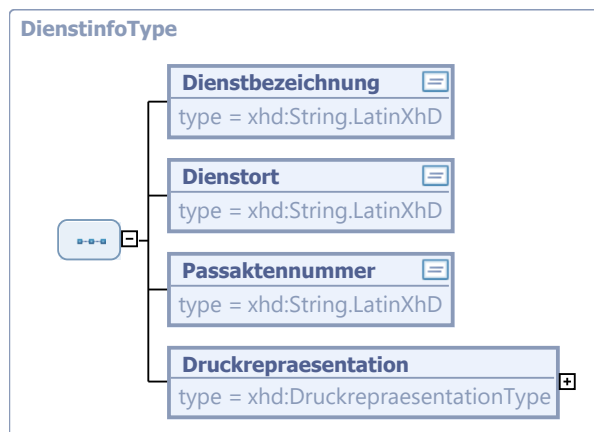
DienstinfoType

Dienstbezeichnung
type = xhd:String.LatinXhD

Dienstort
type = xhd:String.LatinXhD

Passaktennummer
type = xhd:String.LatinXhD

Druckrepraesentation
type = xhd:DruckrepraesentationType